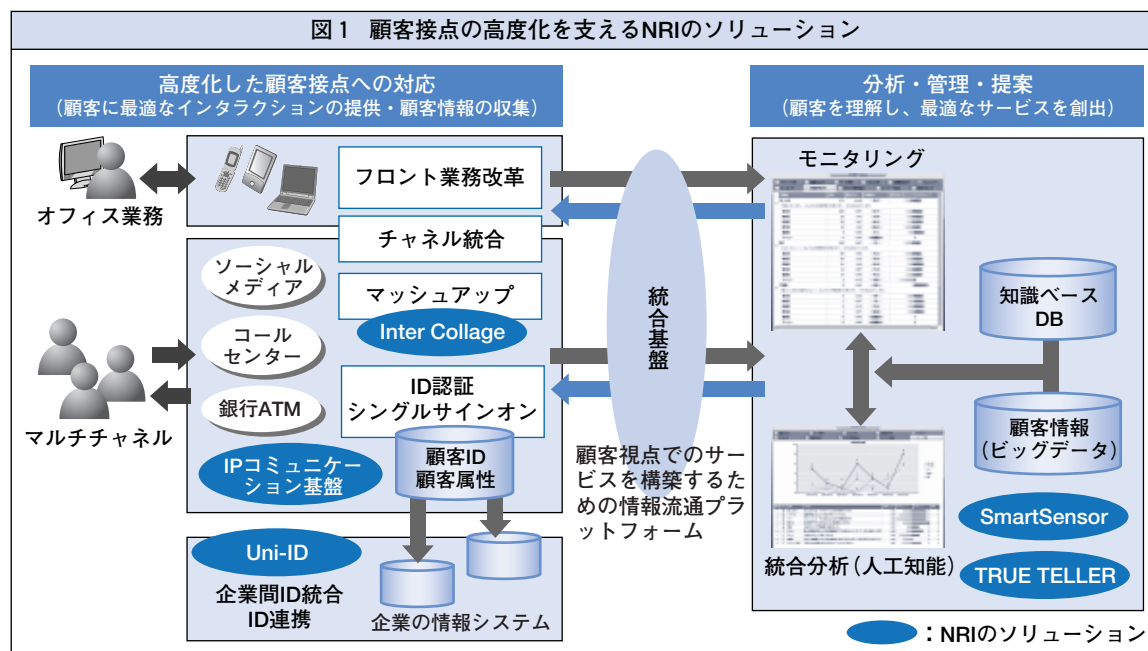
図1 顧客接点の高度化を支えるNRIのソリューション

高度化した顧客接点への対応
（顧客に最適なインタラクションの提供・顧客情報の収集）

分析・管理・提案
（顧客を理解し、最適なサービスを創出）

オフィス業務

フロント業務改革

チャネル統合

ソーシャルメディア

マッシュアップ

Inter Collage

コールセンター

マルチチャネル

銀行ATM

ID認証
シングルサインオン

IPコミュニケーション基盤

顧客ID
顧客属性

Uni-ID

企業間ID統合
ID連携

企業の情報システム

統合基盤

顧客視点でのサービスを構築するための情報流通プラットフォーム

モニタリング

知識ベース
DB

顧客情報
（ビッグデータ）

SmartSensor

統合分析（人工知能）

TRUE TELLER

：NRIのソリューション